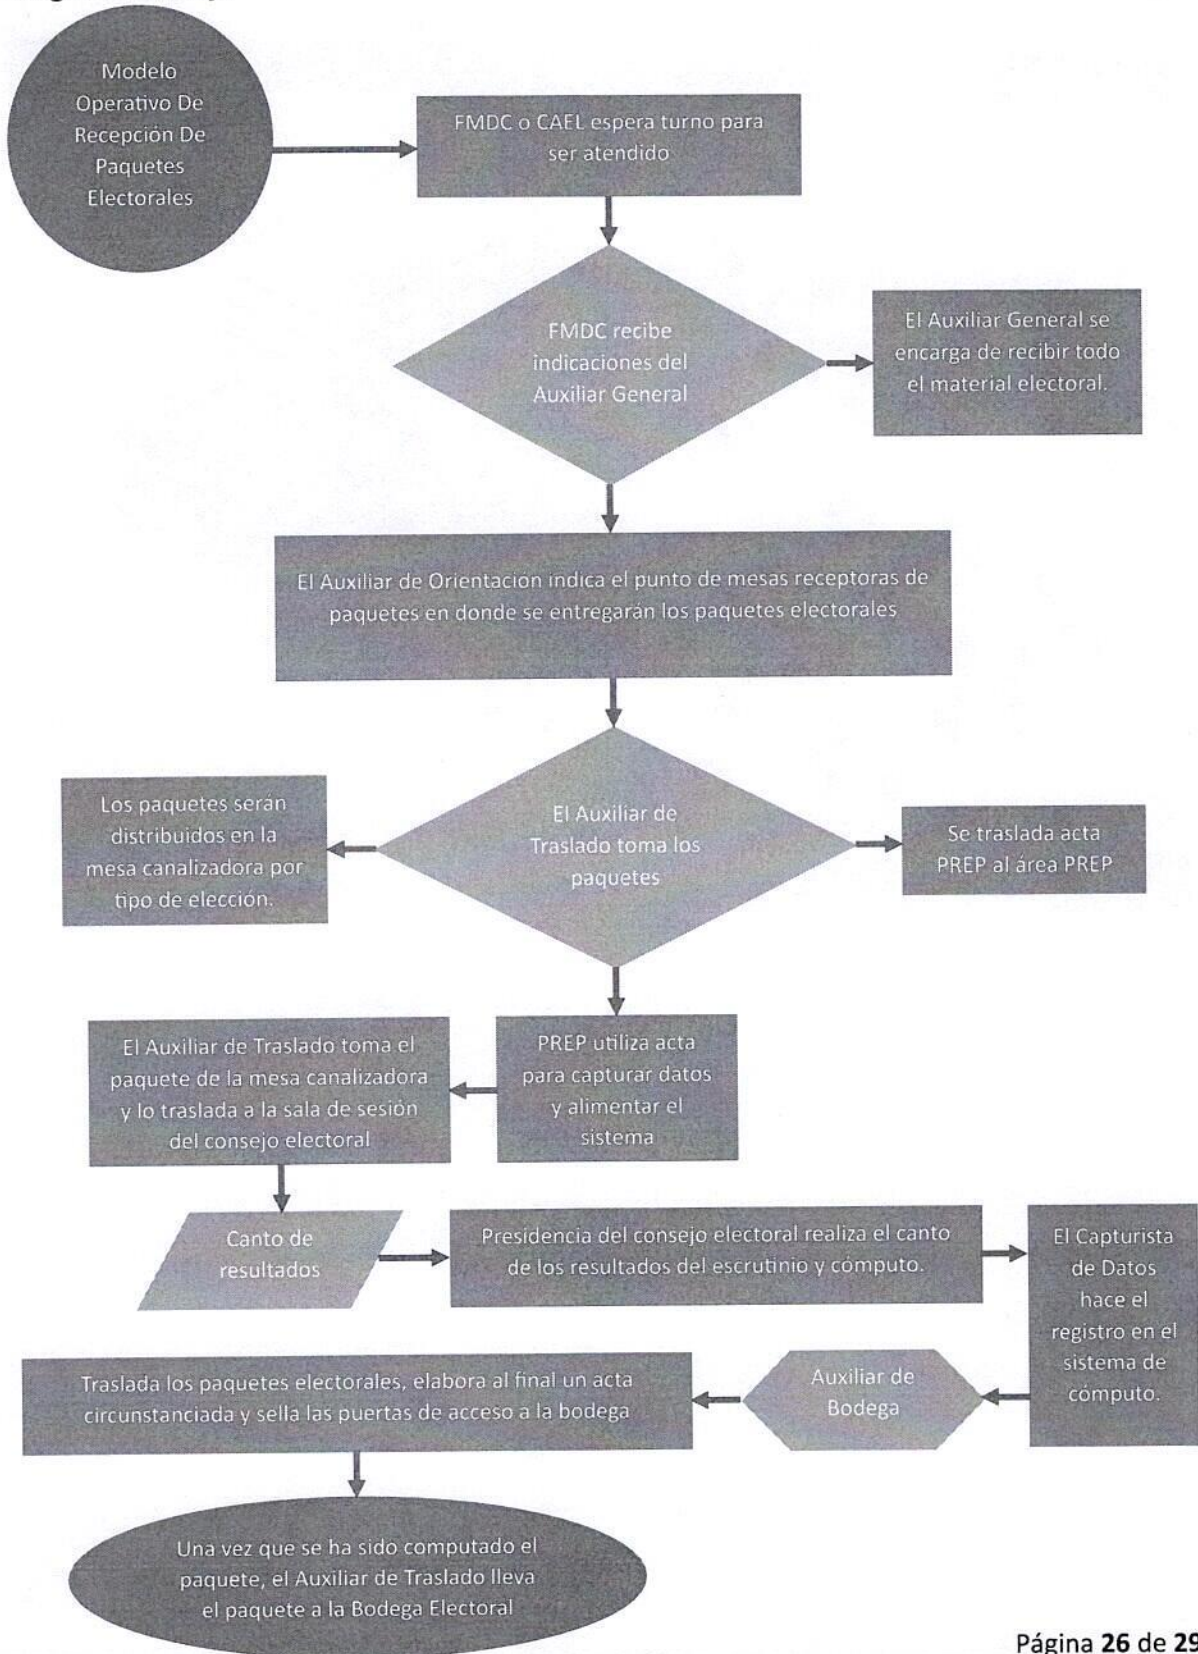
Modelo Operativo De Recepción De Paquetes Electorales

FMDC o CAEL espera turno para ser atendido

FMDC recibe indicaciones del Auxiliar General

El Auxiliar General se encarga de recibir todo el material electoral.

El Auxiliar de Orientación indica el punto de mesas receptoras de paquetes en donde se entregarán los paquetes electorales

Los paquetes serán distribuidos en la mesa canalizadora por tipo de elección.

El Auxiliar de Traslado toma los paquetes

Se traslada acta PREP al área PREP

El Auxiliar de Traslado toma el paquete de la mesa canalizadora y lo traslada a la sala de sesión del consejo electoral

PREP utiliza acta para capturar datos y alimentar el sistema

Canto de resultados

Presidencia del consejo electoral realiza el canto de los resultados del escrutinio y cómputo.

El Capturista de Datos hace el registro en el sistema de cómputo.

Traslada los paquetes electorales, elabora al final un acta circunstanciada y sella las puertas de acceso a la bodega

Auxiliar de Bodega

Una vez que se ha sido computado el paquete, el Auxiliar de Traslado lleva el paquete a la Bodega Electoral

Página 26 de 29